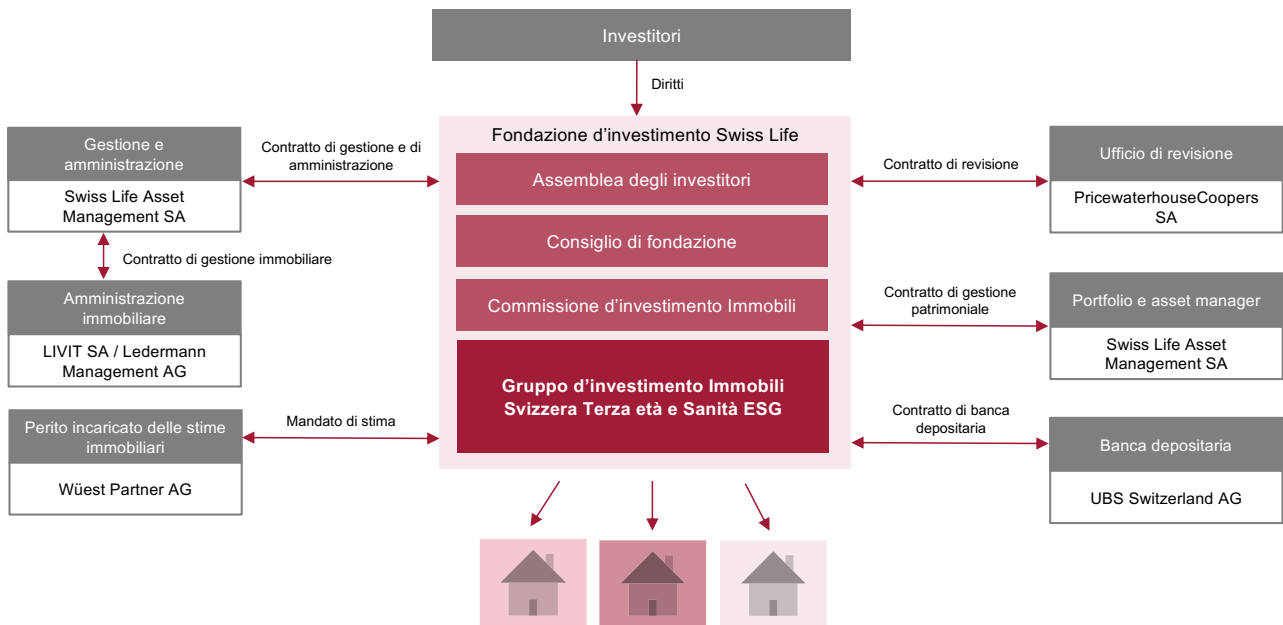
Investitori

Diritti

Fondazione d’investimento Swiss Life

Assemblea degli investitori

Consiglio di fondazione

Commissione d’investimento Immobili

Gruppo d’investimento Immobili Svizzera Terza età e Sanità ESG

Gestione e amministrazione

Swiss Life Asset Management SA

Contratto di gestione e di amministrazione

Contratto di gestione immobiliare

Amministrazione immobiliare

LIVIT SA / Ledermann Management AG

Perito incaricato delle stime immobiliari

Wüest Partner AG

Mandato di stima

Contratto di revisione

Ufficio di revisione

PricewaterhouseCoopers SA

Contratto di gestione patrimoniale

Portfolio e asset manager

Swiss Life Asset Management SA

Contratto di banca depositaria

Banca depositaria

UBS Switzerland AG